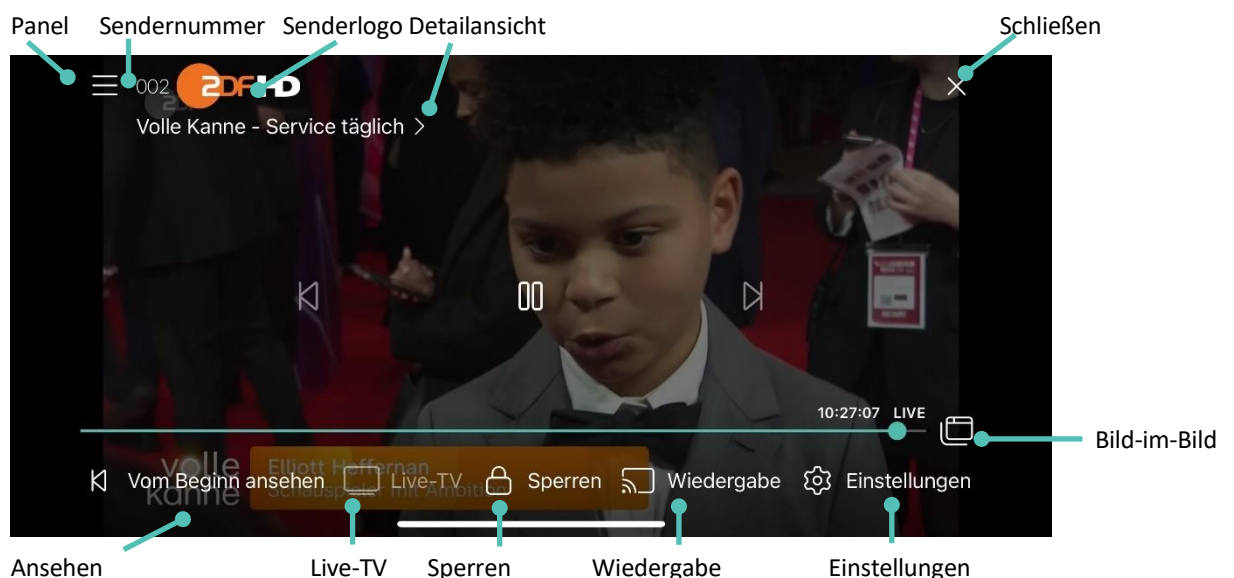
Panel Sendernummer Senderlogo Detailansicht Schließen

002 ZDF HD

Volle Kanne - Service täglich >

10:27:07 LIVE

Bild-im-Bild

volle kanne

Elliott Heffernan
Schausp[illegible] mit Ambition

Vom Beginn ansehen Live-TV Sperren Wiedergabe Einstellungen

Ansehen Live-TV Sperren Wiedergabe Einstellungen